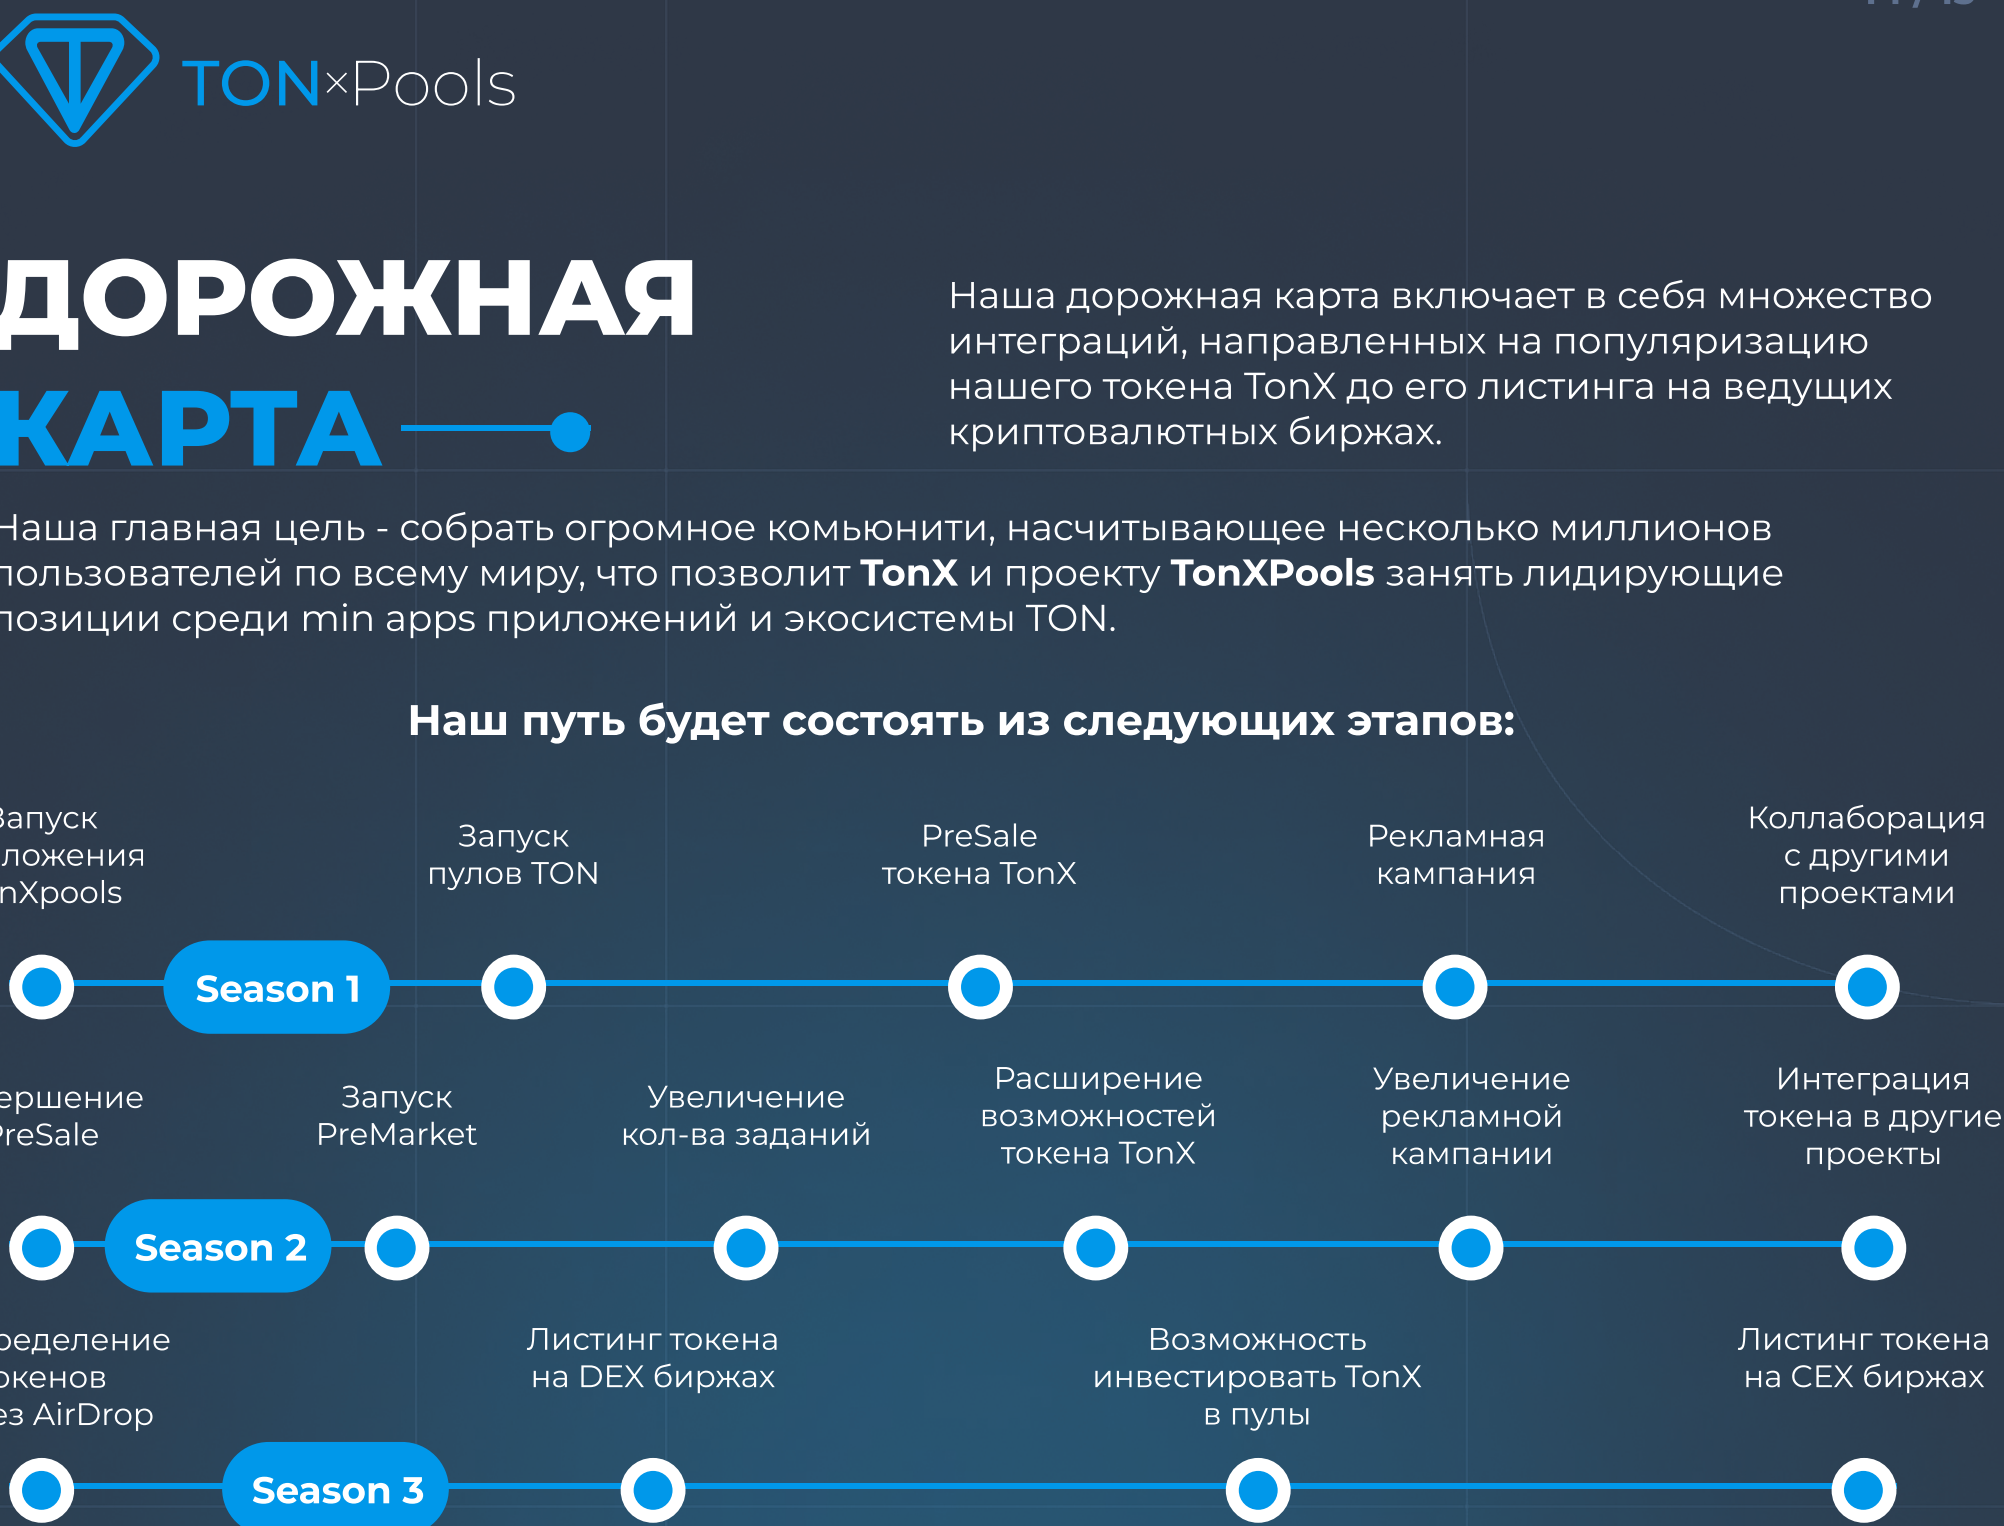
TON×Pools

ДОРОЖНАЯ КАРТА

Наша дорожная карта включает в себя множество интеграций, направленных на популяризацию нашего токена TonX до его листинга на ведущих криптовалютных биржах.

Наша главная цель - собрать огромное комьюнити, насчитывающее несколько миллионов пользователей по всему миру, что позволит **TonX** и проекту **TonXPools** занять лидирующие позиции среди min apps приложений и экосистемы TON.

**Наш путь будет состоять из следующих этапов:**

Запуск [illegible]ложения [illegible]nXpools

Season 1

Запуск пулов TON

PreSale токена TonX

Рекламная кампания

Коллаборация с другими проектами

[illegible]ершение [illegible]reSale

Season 2

Запуск PreMarket

Увеличение кол-ва заданий

Расширение возможностей токена TonX

Увеличение рекламной кампании

Интеграция токена в другие проекты

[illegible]еделение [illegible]кенов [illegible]ез AirDrop

Season 3

Листинг токена на DEX биржах

Возможность инвестировать TonX в пулы

Листинг токена на CEX биржах